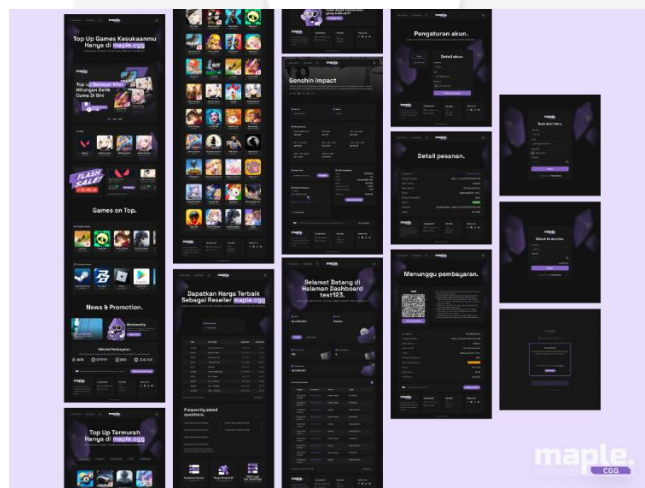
Top Up Games Kesukaanmu Harga di maple.cgg

Top Up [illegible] Hitungan Detik Cuma Di Sini

FLASH SALE!

Games on Top.

News & Promotion.

Top Up Termurah Harga di maple.cgg

Dapatkan Harga Terbaik Sebagai Reseller maple.cgg

Frequently asked questions.

Genshin Impact

Selamat Datang di Halaman Dashboard test123.

Pengaturan akun.

Detail akun.

Detail pesanan.

Menunggu pembayaran.

maple.
CGG